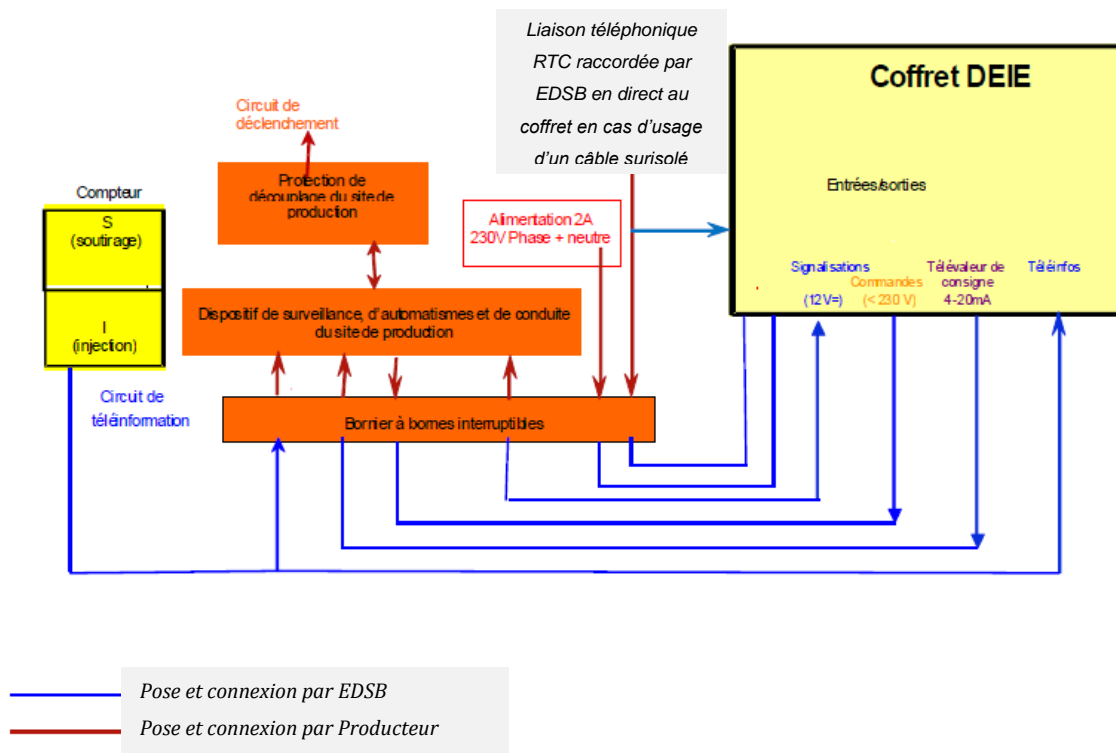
Liaison téléphonique RTC raccordée par EDSB en direct au coffret en cas d'usage d'un câble surisolé

Coffret DEIE

Circuit de déclenchement

Protection de découplage du site de production

Compteur

S
(soutirage)

I
(injection)

Entrées/sorties

Alimertation 2A
230V Phase + neutre

Signalisations
(12V=)

Commandes
(< 230 V)

Télévaleur de consigne
4-20mA

Téléinfos

Dispositif de surveillance, d'automatismes et de conduite du site de production

Circuit de téléinformation

Borrier à bornes interruptibles

Pose et connexion par EDSB

Pose et connexion par Producteur